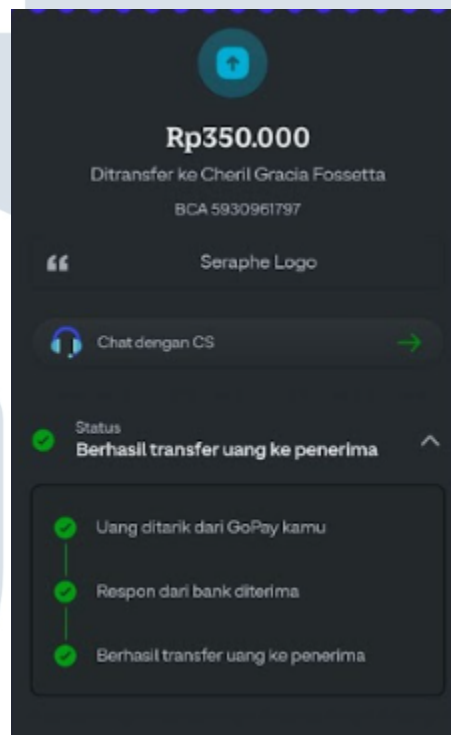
Rp350.000

Ditransfer ke Cheril Gracia Fossetta

BCA 5930961797

“ Seraphe Logo

Chat dengan CS

Status
Berhasil transfer uang ke penerima

Uang ditarik dari GoPay kamu

Respon dari bank diterima

Berhasil transfer uang ke penerima